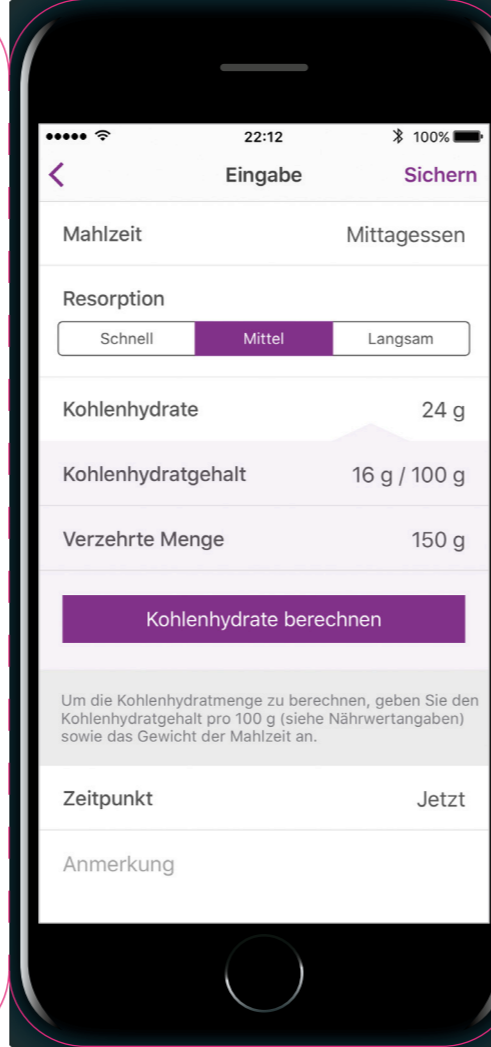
22:12
100%

<
Eingabe
Sichern

Mahlzeit
Mittagessen

Resorption
Schnell
Mittel
Langsam

Kohlenhydrate
24 g

Kohlenhydratgehalt
16 g / 100 g

Verzehrte Menge
150 g

Kohlenhydrate berechnen

Um die Kohlenhydratmenge zu berechnen, geben Sie den Kohlenhydratgehalt pro 100 g (siehe Nährwertangaben) sowie das Gewicht der Mahlzeit an.

Zeitpunkt
Jetzt

Anmerkung